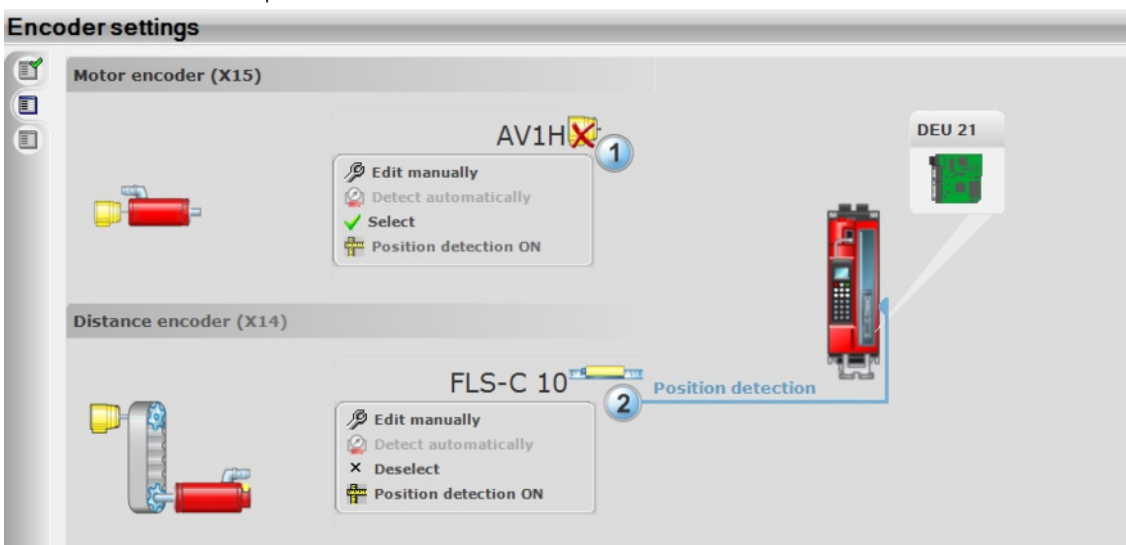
Encoder settings

Motor encoder (X15)

AV1H

1

Edit manually
Detect automatically
Select
Position detection ON

DEU 21

Distance encoder (X14)

FLS-C 10

2

Position detection

Edit manually
Detect automatically
× Deselect
Position detection ON